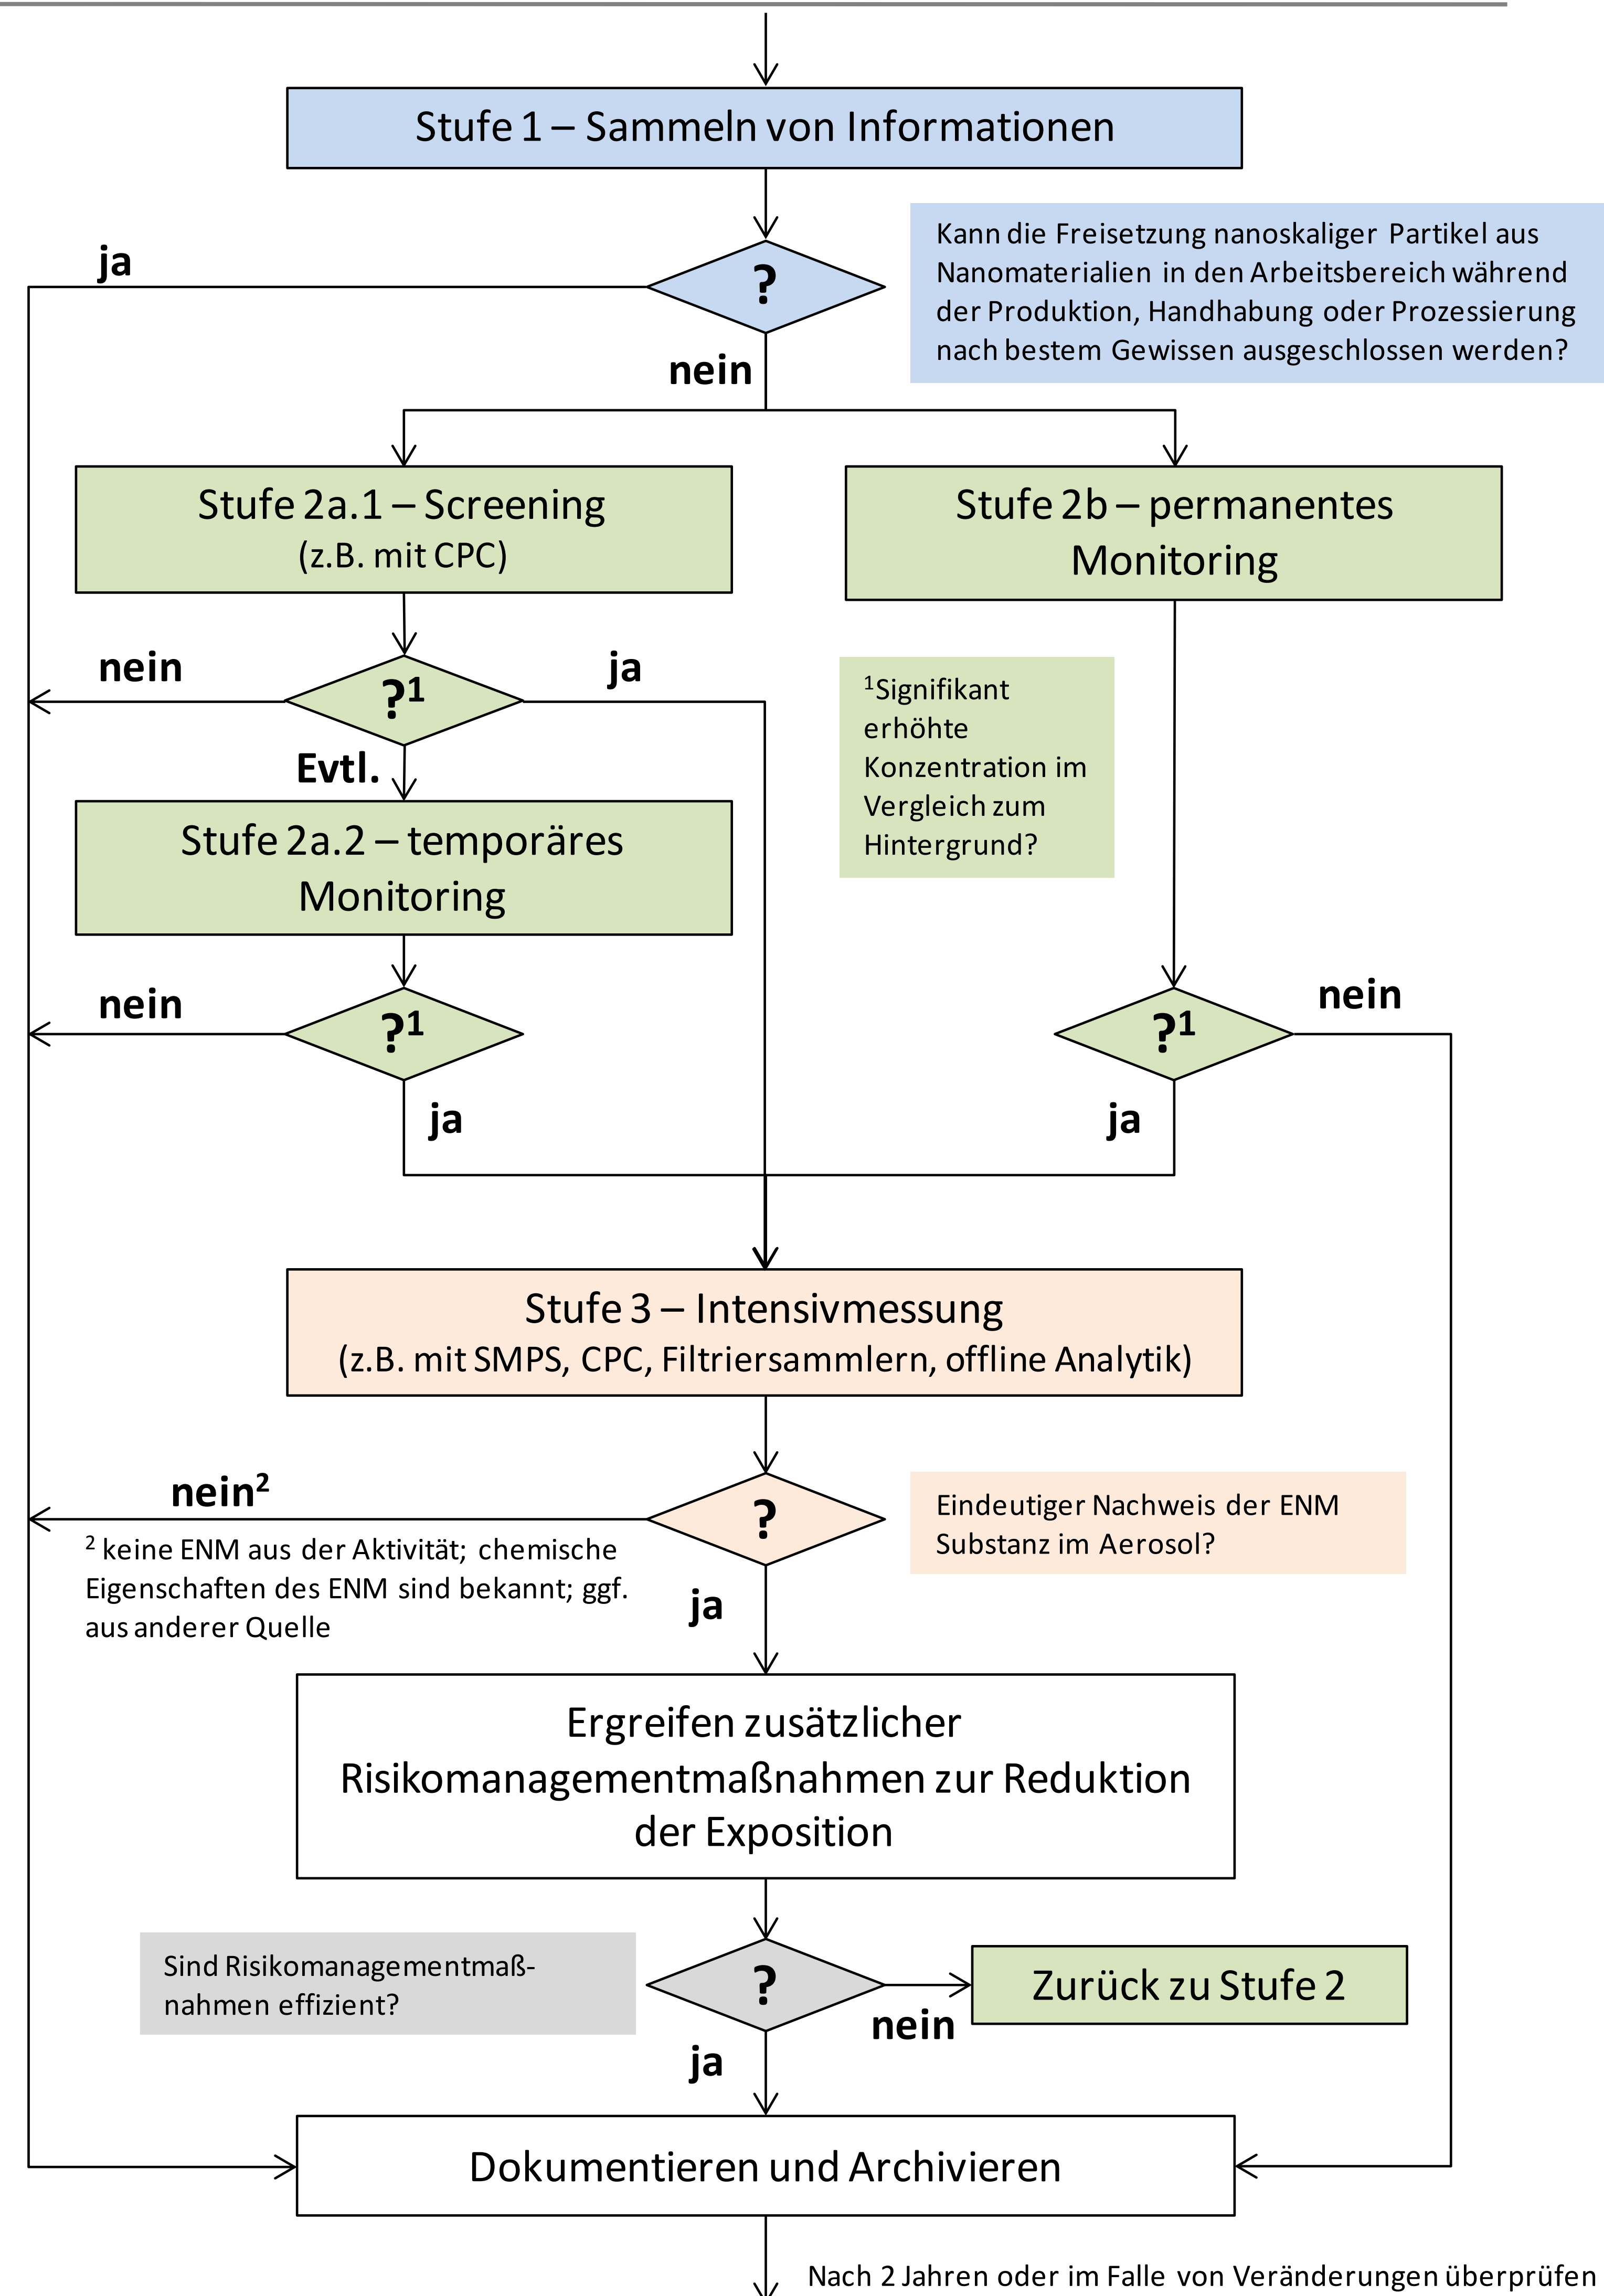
Stufe 1 – Sammeln von Informationen

?

Kann die Freisetzung nanoskaliger Partikel aus Nanomaterialien in den Arbeitsbereich während der Produktion, Handhabung oder Prozessierung nach bestem Gewissen ausgeschlossen werden?

ja

nein

Stufe 2a.1 – Screening (z.B. mit CPC)

Stufe 2b – permanentes Monitoring

nein

$?^1$

ja

Evtl.

$^1$Signifikant erhöhte Konzentration im Vergleich zum Hintergrund?

Stufe 2a.2 – temporäres Monitoring

nein

$?^1$

ja

$?^1$

nein

ja

Stufe 3 – Intensivmessung (z.B. mit SMPS, CPC, Filtriersammlern, offline Analytik)

nein$^2$

?

Eindeutiger Nachweis der ENM Substanz im Aerosol?

$^2$ keine ENM aus der Aktivität; chemische Eigenschaften des ENM sind bekannt; ggf. aus anderer Quelle

ja

Ergreifen zusätzlicher Risikomanagementmaßnahmen zur Reduktion der Exposition

Sind Risikomanagementmaßnahmen effizient?

?

Zurück zu Stufe 2

nein

ja

Dokumentieren und Archivieren

Nach 2 Jahren oder im Falle von Veränderungen überprüfen